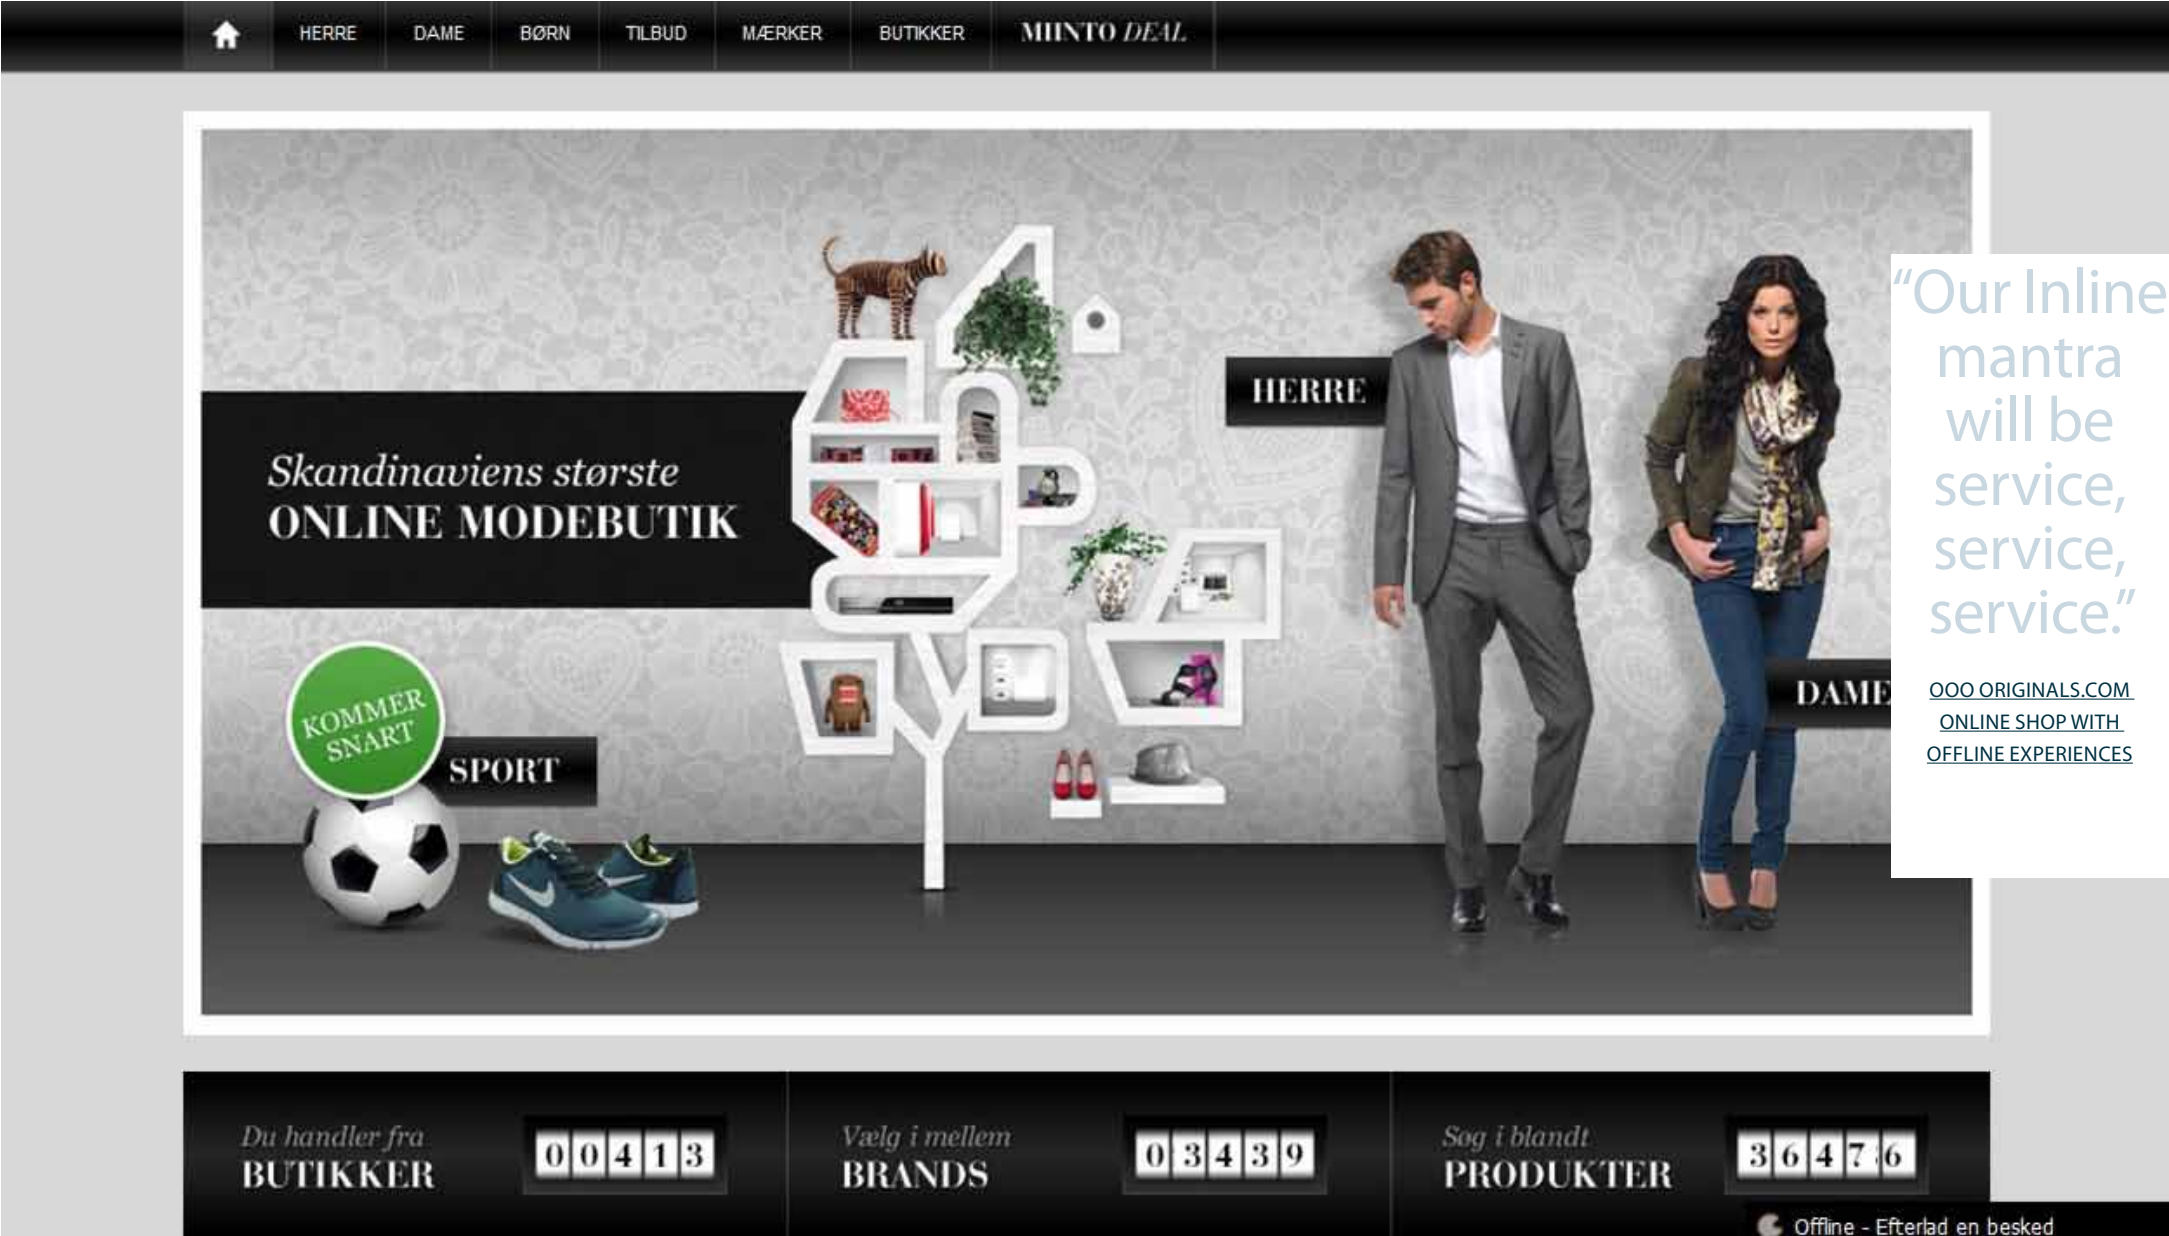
HERRE DAME BØRN TILBUD MÆRKER BUTIKKER MINTO DEAL

Skandinaviens største
ONLINE MODEBUTIK

HERRE

DAME

KOMMER SNART

SPORT

"Our Inline mantra will be service, service, service."

OOO ORIGINALS.COM ONLINE SHOP WITH OFFLINE EXPERIENCES

Du handler fra
BUTIKKER
00413

Vælg i mellem
BRANDS
03439

Søg i blandt
PRODUKTER
36476

Offline - Efterlad en besked